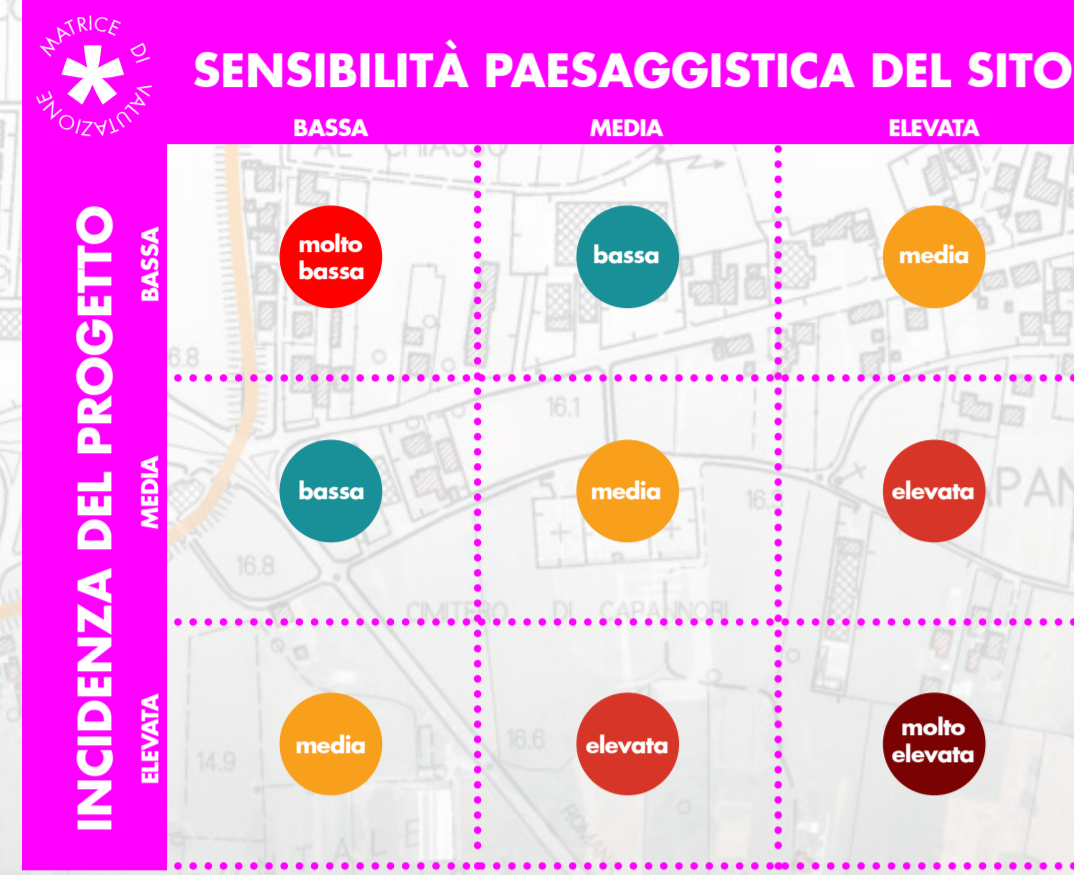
MATRICE DI VALUTAZIONE

SENSIBILITÀ PAESAGGISTICA DEL SITO

INCIDENZA DEL PROGETTO

| | BASSA | MEDIA | ELEVATA |
|---|---|---|---|
| BASSA | molto bassa | bassa | media |
| MEDIA | bassa | media | elevata |
| ELEVATA | media | elevata | molto elevata |

AL CHIASSO
16.8
16.1
16.
PAN
16.8
CIMITERO DI CAPANNORI
14.9
16.6
T A L E
ROMAN